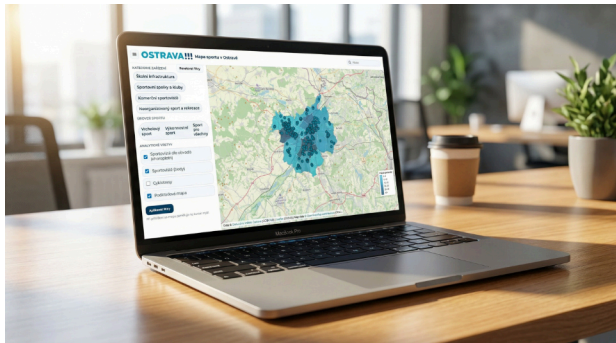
OSTRAVA!!! Mapa sportu v Ostravě

Školní infrastruktura

Sportovní spolky a kluby

Komerční sportoviště

Neorganizovaný sport a rekreace

Volnočasový sport

Výkonnostní sport

Sport pro všechny

Sportoviště

Cyklostezky

Aktualizovat mapu

MacBook Pro